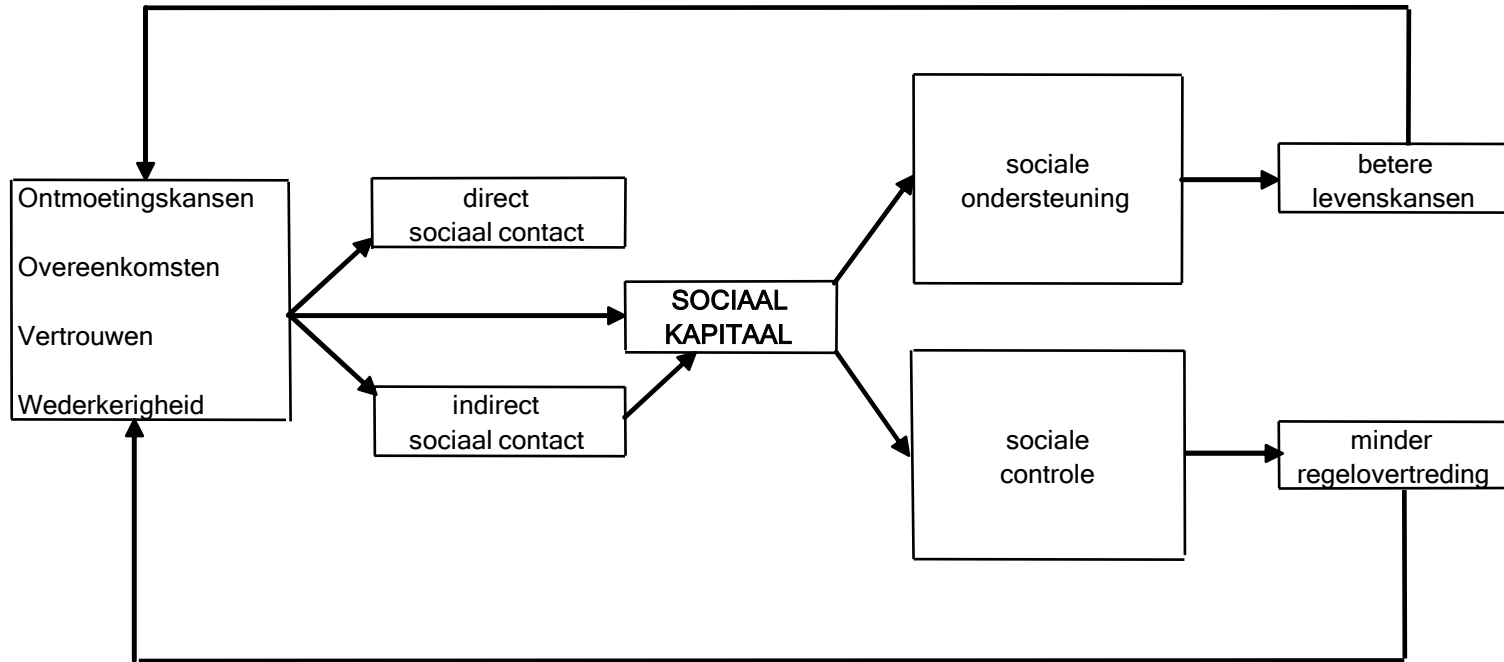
Ontmoetingskansen

Overeenkomsten

Vertrouwen

Wederkerigheid

direct sociaal contact

indirect sociaal contact

SOCIAAL KAPITAAL

sociale ondersteuning

sociale controle

betere levenskansen

minder regelovertreding